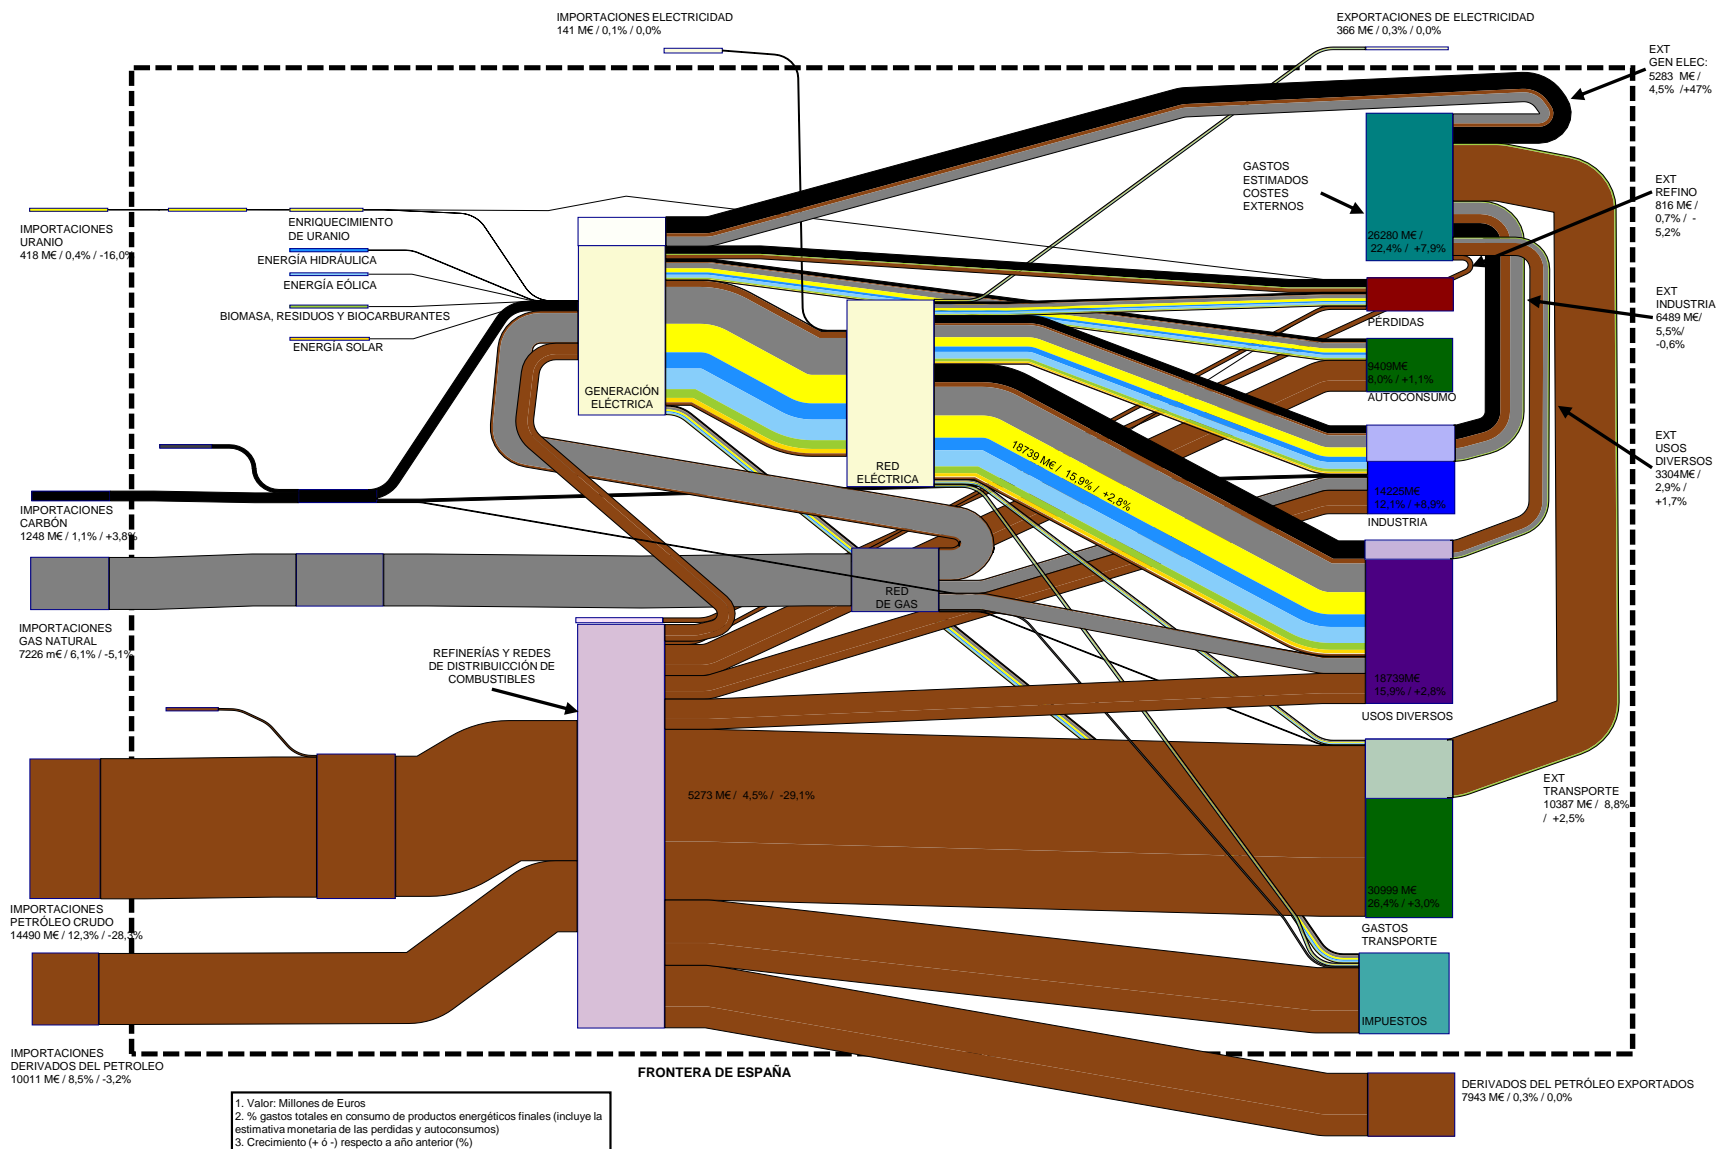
IMPORTACIONES ELECTRICIDAD
141 M€ / 0,1% / 0,0%

EXPORTACIONES DE ELECTRICIDAD
366 M€ / 0,3% / 0,0%

EXT
GEN ELEC:
5283 M€ /
4,5% /+47%

IMPORTACIONES
URANIO
418 M€ / 0,4% / -16,0%

ENRIQUECIMIENTO
DE URANIO

ENERGÍA HIDRÁULICA

ENERGÍA EÓLICA

BIOMASA, RESIDUOS Y BIOCARBURANTES

ENERGÍA SOLAR

GASTOS
ESTIMADOS
COSTES
EXTERNOS

26280 M€ /
22,4% / +7,9%

EXT
REFINO
816 M€ /
0,7% / -
5,2%

PERDIDAS

EXT
INDUSTRIA
6489 M€/
5,5%/
-0,6%

GENERACIÓN
ELÉCTRICA

RED
ELÉCTRICA

9409M€
8,0% / +1,1%

AUTOCONSUMO

EXT
USOS
DIVERSOS
3304M€ /
2,9% /
+1,7%

14225M€
12,1% / +6,9%

INDUSTRIA

18739 M€ / 15,9% / +2,8%

IMPORTACIONES
CARBÓN
1248 M€ / 1,1% / +3,8%

IMPORTACIONES
GAS NATURAL
7226 m€ / 6,1% / -5,1%

RED
DE GAS

18739M€
15,9% / +2,8%

USOS DIVERSOS

REFINERÍAS Y REDES
DE DISTRIBUICCIÓN DE
COMBUSTIBLES

5273 M€ / 4,5% / -29,1%

EXT
TRANSPORTE
10387 M€ / 8,8%
/ +2,5%

30999 M€
26,4% / +3,0%

GASTOS
TRANSPORTE

IMPORTACIONES
PETRÓLEO CRUDO
14490 M€ / 12,3% / -28,3%

IMPUESTOS

IMPORTACIONES
DERIVADOS DEL PETROLEO
10011 M€ / 8,5% / -3,2%

FRONTERA DE ESPAÑA

DERIVADOS DEL PETRÓLEO EXPORTADOS
7943 M€ / 0,3% / 0,0%

1. Valor: Millones de Euros
2. % gastos totales en consumo de productos energéticos finales (incluye la estimativa monetaria de las perdidas y autoconsumos)
3. Crecimiento (+ ó -) respecto a año anterior (%)